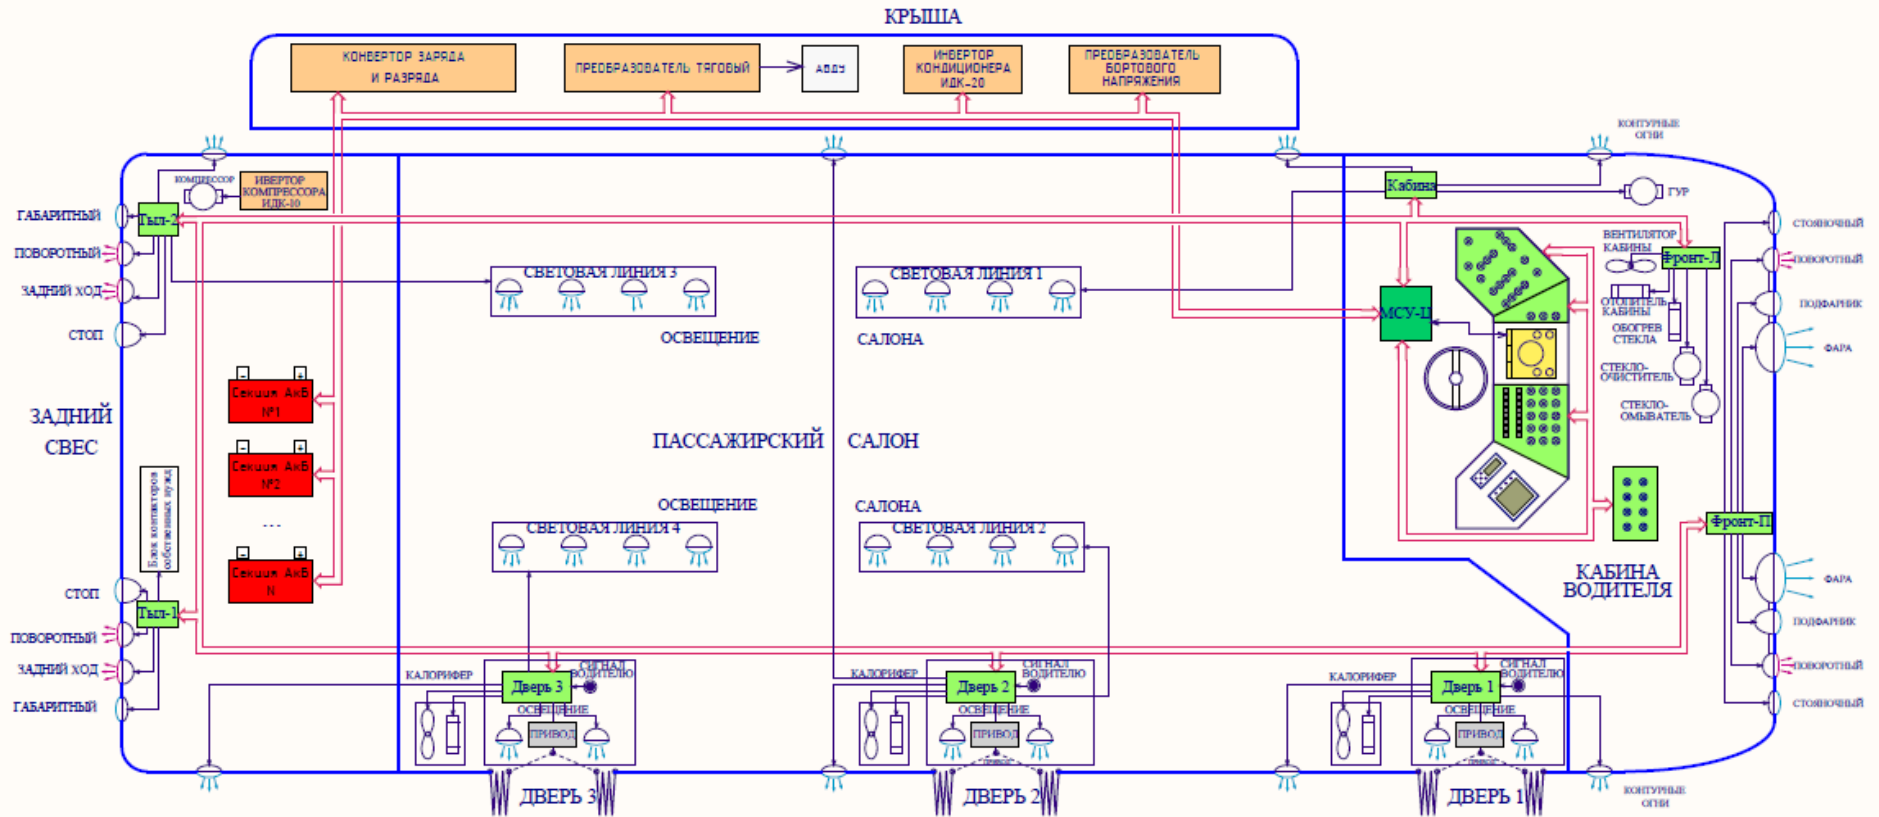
КРЫША

КОНВЕРТОР ЗАРЯДА И РАЗРЯДА

ПРЕОБРАЗОВАТЕЛЬ ТЯГОВЫЙ

АВДУ

ИНВЕРТОР КОНДИЦИОНЕРА ИДК-20

ПРЕОБРАЗОВАТЕЛЬ БОРТОВОГО НАПРЯЖЕНИЯ

КОНТУРНЫЕ ОГНИ

КОМПРЕССОР

ИВЕРТОР КОМПРЕССОРА ИДК-10

Кабина

ГУР

ГАБАРИТНЫЙ

Тыл-2

ПОВОРОТНЫЙ

ЗАДНИЙ ХОД

СТОП

ВЕНТИЛЯТОР КАБИНЫ

Фронт-Л

СТОЯНОЧНЫЙ

ПОВОРОТНЫЙ

СВЕТОВАЯ ЛИНИЯ 3

СВЕТОВАЯ ЛИНИЯ 1

ОТОПИТЕЛЬ КАБИНЫ

ПОДФАРНИК

МСУ-Ц

ОБОГРЕВ СТЕКЛА

ФАРА

ОСВЕЩЕНИЕ

САЛОНА

СТЕКЛО-ОЧИСТИТЕЛЬ

Секция АкБ №1

СТЕКЛО-ОМЫВАТЕЛЬ

ЗАДНИЙ СВЕС

ПАССАЖИРСКИЙ САЛОН

Секция АкБ №2

...

Блок контакторов собственных нужд

ОСВЕЩЕНИЕ

САЛОНА

СВЕТОВАЯ ЛИНИЯ 4

СВЕТОВАЯ ЛИНИЯ 2

Фронт-П

Секция АкБ N

ФАРА

СТОП

КАБИНА ВОДИТЕЛЯ

Тыл-1

ПОВОРОТНЫЙ

ПОДФАРНИК

ЗАДНИЙ ХОД

КАЛОРИФЕР

СИГНАЛ ВОДИТЕЛЮ

КАЛОРИФЕР

СИГНАЛ ВОДИТЕЛЮ

КАЛОРИФЕР

СИГНАЛ ВОДИТЕЛЮ

ПОВОРОТНЫЙ

Дверь 3

Дверь 2

Дверь 1

ГАБАРИТНЫЙ

ОСВЕЩЕНИЕ

ОСВЕЩЕНИЕ

ОСВЕЩЕНИЕ

СТОЯНОЧНЫЙ

ПРИВОД

ПРИВОД

ПРИВОД

КОНТУРНЫЕ ОГНИ

ДВЕРЬ 3

ДВЕРЬ 2

ДВЕРЬ 1